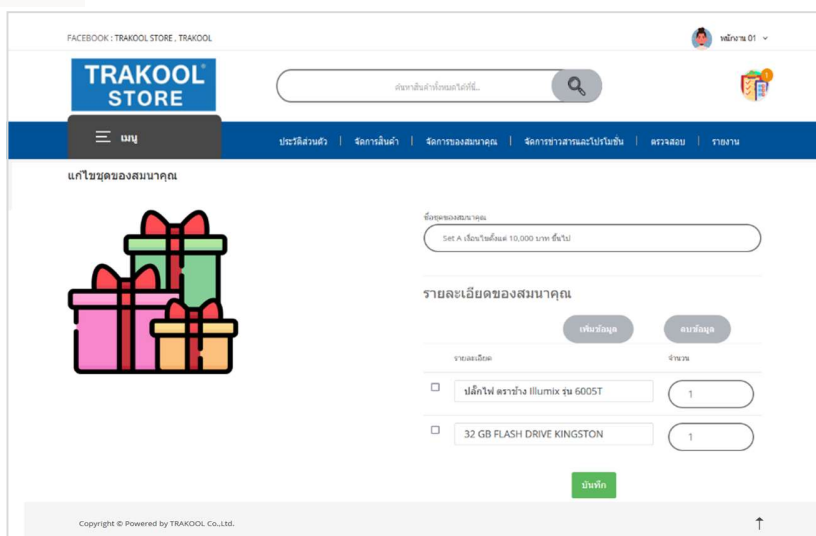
FACEBOOK : TRAKOOL STORE , TRAKOOL

พนักงาน 01

TRAKOOL®
STORE

ค้นหาสินค้าทั้งหมดได้ที่นี่...

เมนู

ประวัติส่วนตัว | จัดการสินค้า | จัดการของสมนาคุณ | จัดการข่าวสารและโปรโมชั่น | ตรวจสอบ | รายงาน

แก้ไขชุดของสมนาคุณ

ชื่อชุดของสมนาคุณ

Set A เงื่อนไขตั้งแต่ 10,000 บาท ขึ้นไป

รายละเอียดของสมนาคุณ

เพิ่มข้อมูล

ลบข้อมูล

| | รายละเอียด | จำนวน |
|---|---|---|
| ☐ | ปลั๊กไฟ ตราช้าง Illumix รุ่น 6005T | 1 |
| ☐ | 32 GB FLASH DRIVE KINGSTON | 1 |

บันทึก

Copyright © Powered by TRAKOOL Co.,Ltd.

↑